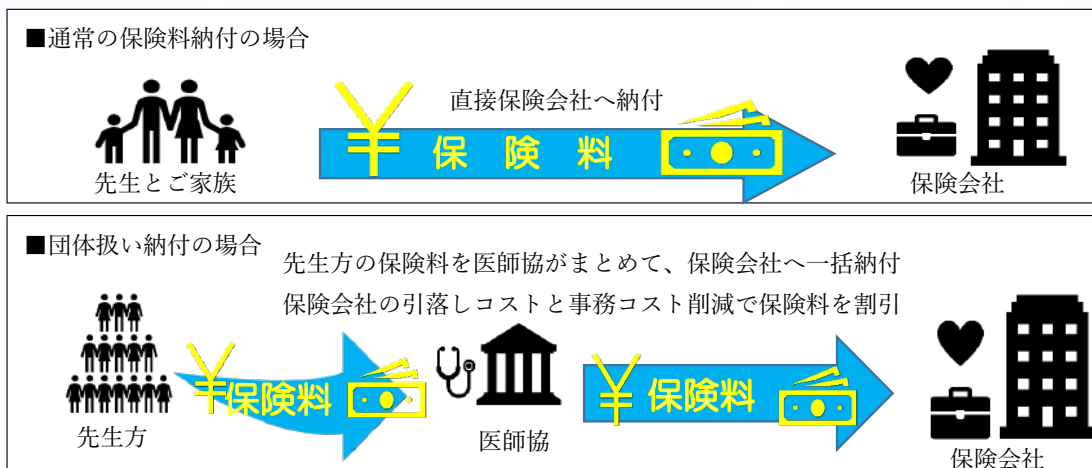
■通常の保険料納付の場合

直接保険会社へ納付

¥ 保 険 料

先生とご家族

保険会社

■団体扱い納付の場合

先生方の保険料を医師協がまとめて、保険会社へ一括納付
保険会社の引落しコストと事務コスト削減で保険料を割引

¥保険料

¥ 保険料

先生方

医師協

保険会社